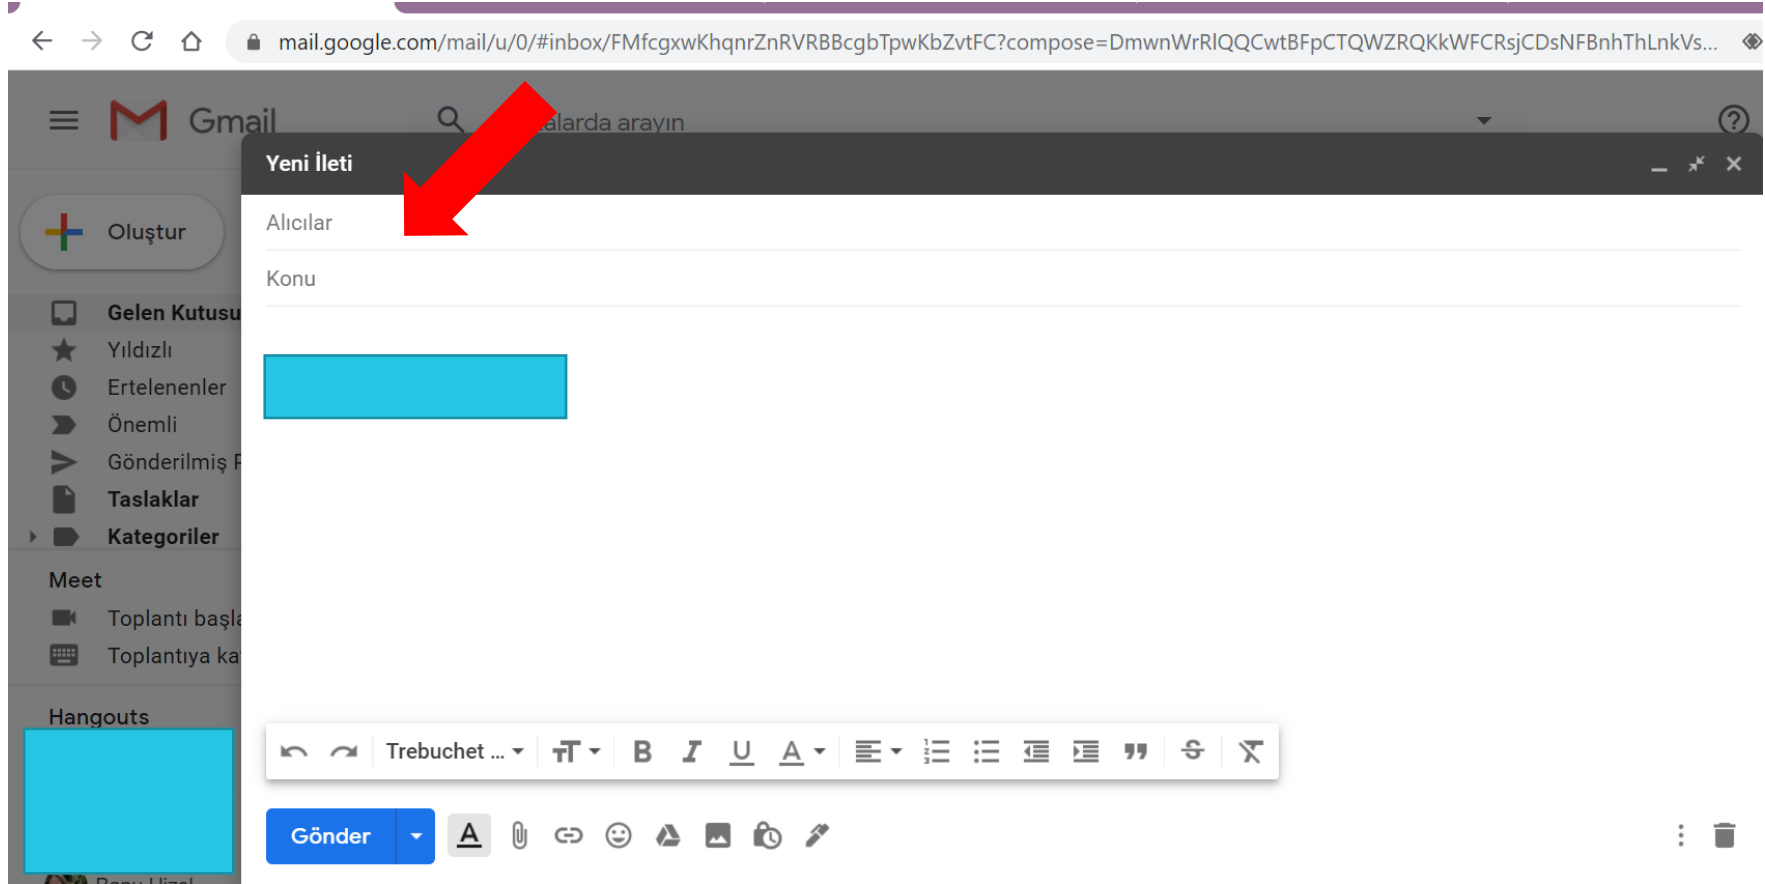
mail.google.com/mail/u/0/#inbox/FMfcgxwKhqnrZnRVRBBcgbTpwKbZvtFC?compose=DmwnWrRlQQCwtBFpCTQWZRQKkWFCRsjCDsNFBnhThLnkVs...

Gmail

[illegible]alarda arayın

Oluştur

Gelen Kutusu
Yıldızlı
Ertelenenler
Önemli
Gönderilmiş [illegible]
Taslaklar
Kategoriler

Meet
Toplantı başl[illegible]
Toplantıya ka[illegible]

Hangouts

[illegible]

Yeni İleti

Alıcılar

Konu

Trebuchet ...

Gönder